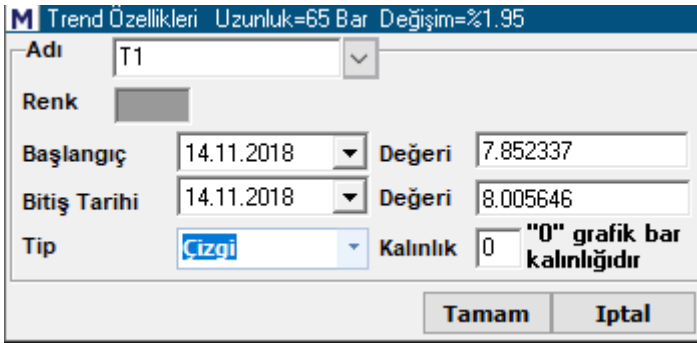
M Trend Özellikleri Uzunluk=65 Bar Değişim=%1.95

Adı T1

Renk

Başlangıç 14.11.2018 Değeri 7.852337

Bitiş Tarihi 14.11.2018 Değeri 8.005646

Tip Çizgi Kalınlık 0 "0" grafik bar kalınlığıdır

Tamam Iptal